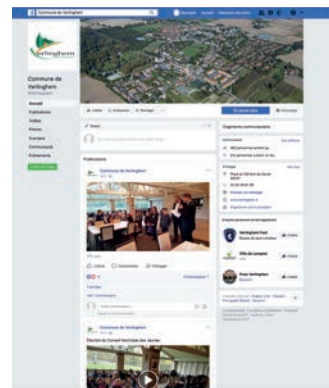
Commune de Verlinghem

Verlinghem

Commune de Verlinghem

Accueil
Publications
Vidéos
Photos
À propos
Communauté
Événements

Publications

Commune de Verlinghem

Commune de Verlinghem

Élection du Conseil Municipal des Jeunes

Verlinghem Foot

Ville de Lompret

Pour Verlinghem

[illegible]